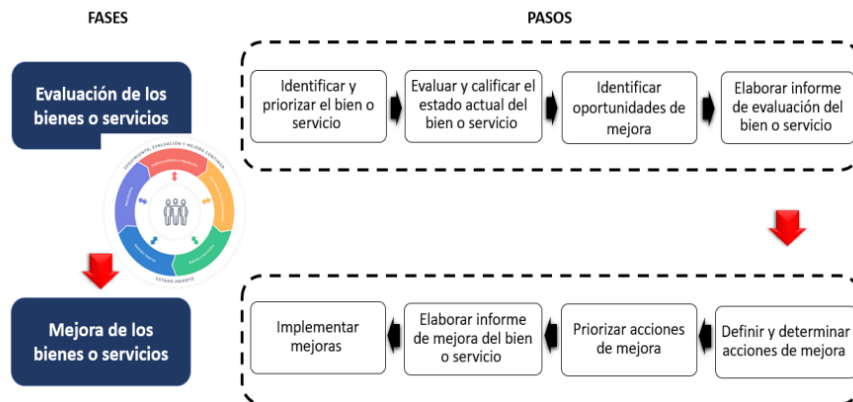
FASES

PASOS

Evaluación de los bienes o servicios

Identificar y priorizar el bien o servicio

Evaluar y calificar el estado actual del bien o servicio

Identificar oportunidades de mejora

Elaborar informe de evaluación del bien o servicio

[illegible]

ESTADO ABIERTO

Mejora de los bienes o servicios

Implementar mejoras

Elaborar informe de mejora del bien o servicio

Priorizar acciones de mejora

Definir y determinar acciones de mejora